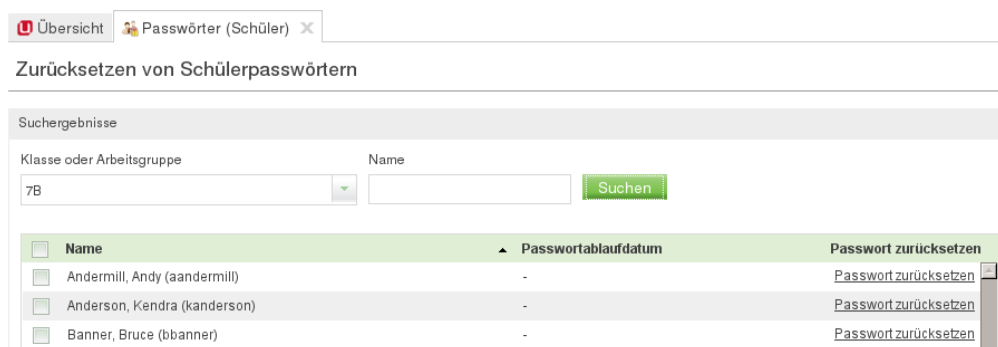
Übersicht | Passwörter (Schüler) ✕

Zurücksetzen von Schülerpasswörtern

Suchergebnisse

Klasse oder Arbeitsgruppe
7B

Name

Suchen

| | Name ▲ | Passwortablaufdatum | Passwort zurücksetzen |
|---|---|---|---|
| | Andermill, Andy (aandermill) | - | Passwort zurücksetzen |
| | Anderson, Kendra (kanderson) | - | Passwort zurücksetzen |
| | Banner, Bruce (bbanner) | - | Passwort zurücksetzen |